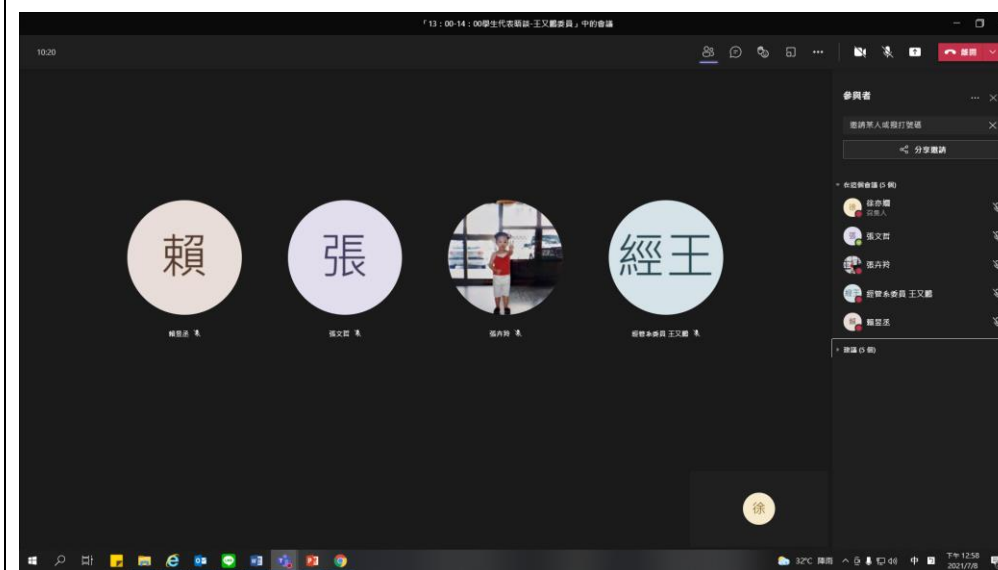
「13：00-14：00學生代表晤談-王又鵬委員」中的會議

10:20

離開

參與者

邀請某人或撥打號碼

分享邀請

在這個會議 (5 個)

徐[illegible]
召集人

張文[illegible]

張卉羚

經管系委員 王又鵬

賴昱丞

建議 (5 個)

賴

張

經王

賴昱丞

張文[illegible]

張卉羚

經管系委員 王又鵬

徐

32°C 陣雨

中

下午 12:58
2021/7/8